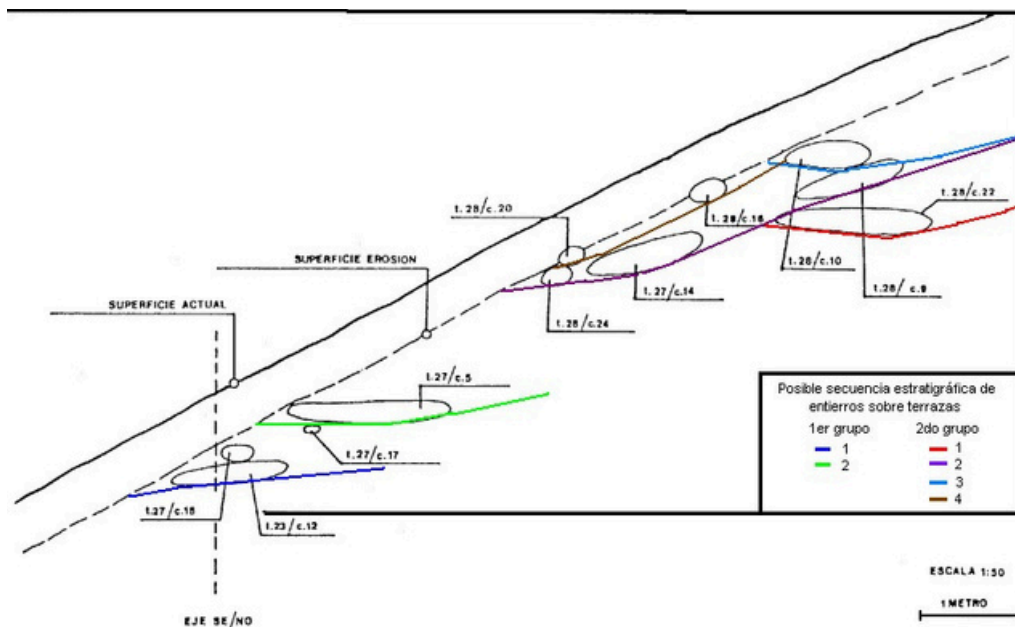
t. 28/c. 20

SUPERFICIE EROSION

SUPERFICIE ACTUAL

t. 28/c. 16

t. 28/c. 22

t. 28/c. 10

t. 28/ c. 8

t. 27/c. 14

t. 28/c. 24

t. 27/c. 5

t. 27/c. 17

t. 27/c. 15

t. 23/c. 12

EJE SE/NO

Posible secuencia estratigráfica de entierros sobre terrazas

1er grupo
1
2

2do grupo
1
2
3
4

ESCALA 1:50

1 METRO